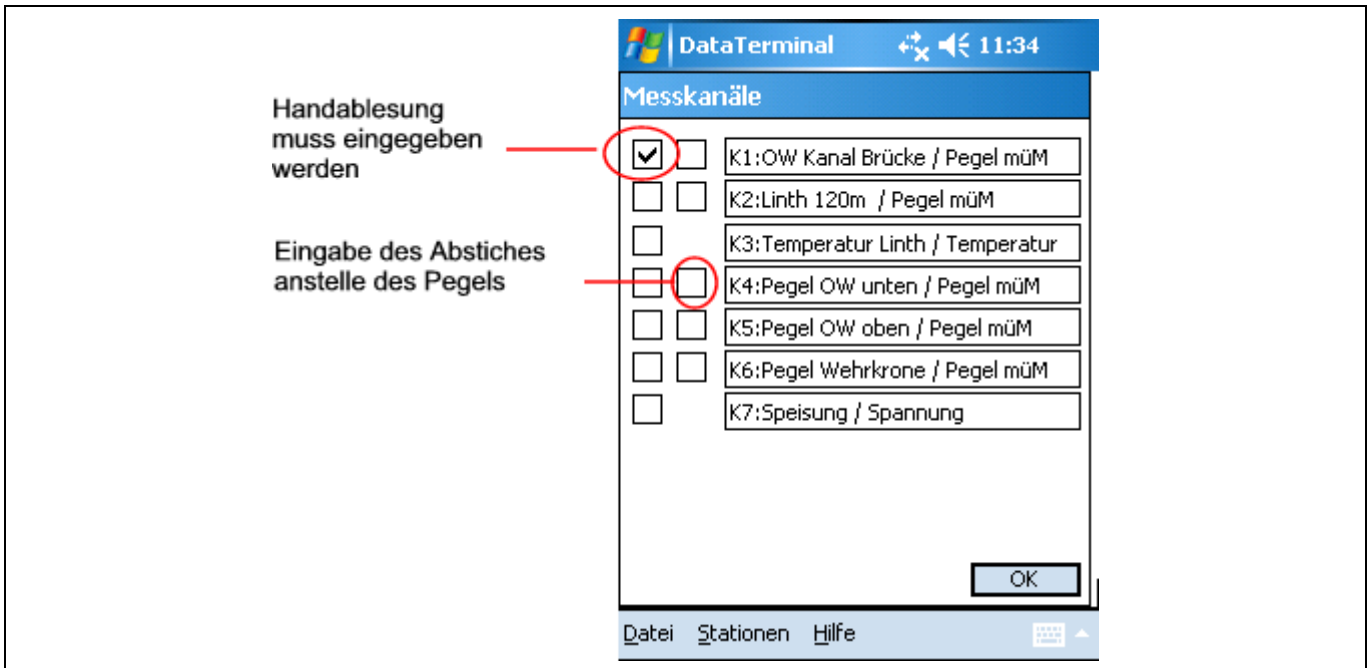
DataTerminal 11:34

Messkanäle

Handablesung muss eingegeben werden

K1:OW Kanal Brücke / Pegel müM

K2:Linth 120m / Pegel müM

Eingabe des Abstiches anstelle des Pegels

K3:Temperatur Linth / Temperatur

K4:Pegel OW unten / Pegel müM

K5:Pegel OW oben / Pegel müM

K6:Pegel Wehrkrone / Pegel müM

K7:Speisung / Spannung

OK

Datei Stationen Hilfe